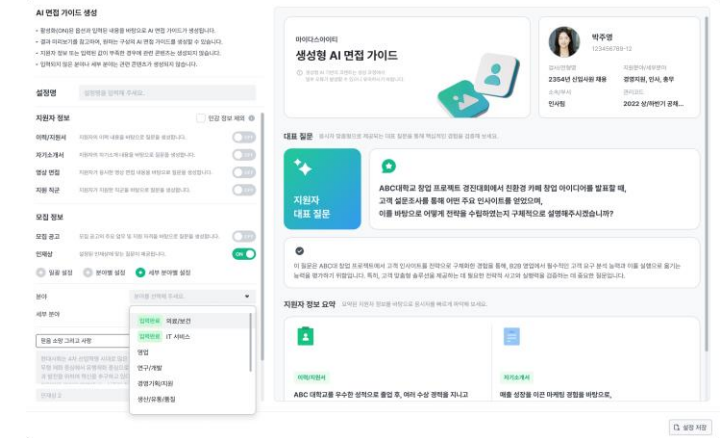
AI 면접 가이드 생성

• 활성화(ON)된 옵션의 입력된 내용을 바탕으로 AI 면접 가이드가 생성됩니다.
• 결과 미리보기를 참고하여, 원하는 구성의 AI 면접 가이드를 생성할 수 있습니다.
• 지원자 정보 또는 입력된 값이 부족한 경우에 관련 콘텐츠는 생성되지 않습니다.
• 입력되지 않은 분야나 세부 분야는 관련 콘텐츠가 생성되지 않습니다.

설정명

지원자 정보
민감 정보 제외
이력/지원서
자기소개서
영상 면접
지원 직군

모집 정보
모집 공고
인재상
일괄 설정
분야별 설정
세부 분야별 설정
ON
분야
세부 분야
분야를 선택해 주세요.
입력완료 의료/보건
입력완료 IT 서비스
영업
연구/개발
경영기획/지원
생산/유통/품질
판단 소양 그리고 사항

마이다스아이티
생성형 AI 면접 가이드

박주영
1234567891-12
2354년 신입사원 채용
경영지원, 인사, 총무
인사팀
2022 상/하반기 공채...

대표 질문
지원자
대표 질문
ABC대학교 창업 프로젝트 경진대회에서 친환경 카페 창업 아이디어를 발표할 때, 고객 설문조사를 통해 어떤 주요 인사이트를 얻었으며, 이를 바탕으로 어떻게 전략을 수립하셨는지 구체적으로 설명해주시겠습니까?

이 질문은 ABC대학교 창업 프로젝트에서 고객 인사이트를 전략으로 구체화한 경험을 통해, B2B 영업에서 필수적인 고객 요구 분석 능력과 이를 실행으로 옮기는 능력을 평가하기 위함입니다. 특히, 고객 맞춤형 솔루션을 제공하는 데 필요한 전략적 사고와 실행력을 검증하는 데 중요한 질문입니다.

지원자 정보 요약

이력/지원서
ABC 대학교를 우수한 성적으로 졸업 후, 여러 수상 경력을 지니고
자기소개서
매출 성장을 이끈 마케팅 경험을 바탕으로,

설정 저장